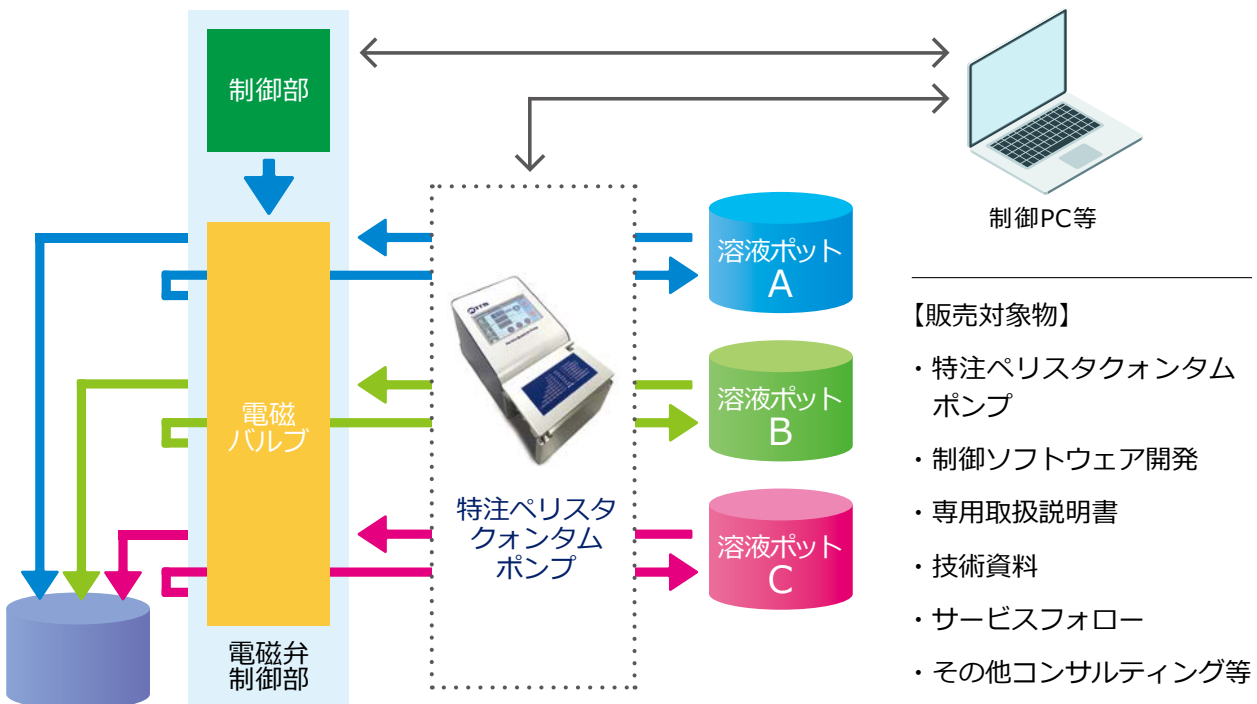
制御部

制御PC等

電磁バルブ

特注ペリスタクォンタムポンプ

溶液ポット A

溶液ポット B

溶液ポット C

電磁弁制御部

【販売対象物】

・特注ペリスタクォンタムポンプ

・制御ソフトウェア開発

・専用取扱説明書

・技術資料

・サービスフォロー

・その他コンサルティング等